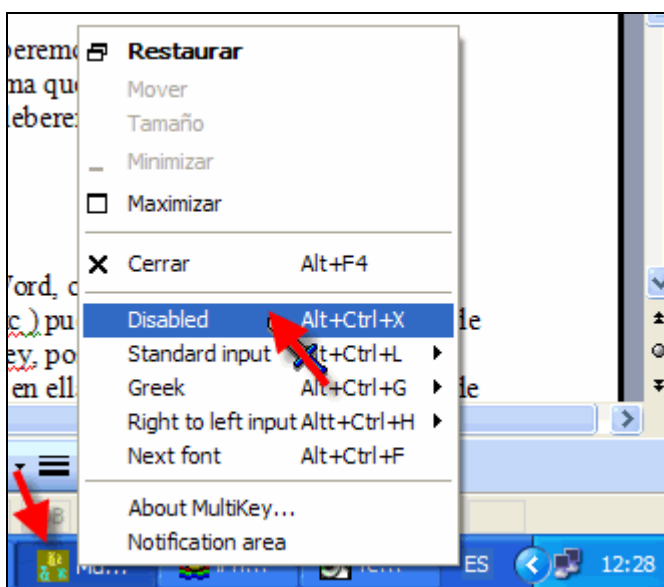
oberemo
ma qu
leberer

Vord, c
c ) pu
ey, po
en ell

de
de

Restaurar
Mover
Tamaño
Minimizar
Maximizar
Cerrar Alt+F4
Disabled Alt+Ctrl+X
Standard input Alt+Ctrl+L
Greek Alt+Ctrl+G
Right to left input Altt+Ctrl+H
Next font Alt+Ctrl+F
About MultiKey...
Notification area

Mu...
ES
12:28